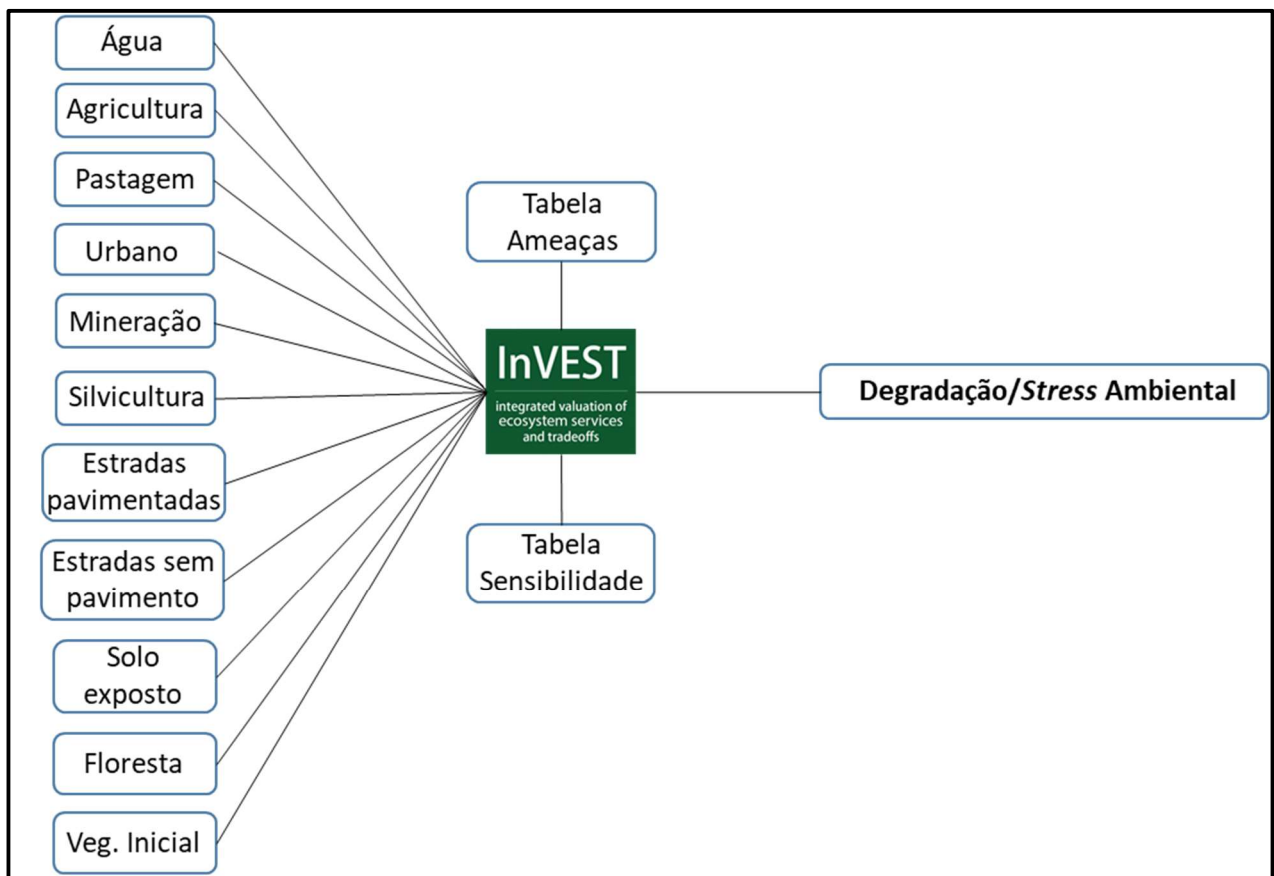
Água

Agricultura

Pastagem

Urbano

Mineração

Silvicultura

Estradas pavimentadas

Estradas sem pavimento

Solo exposto

Floresta

Veg. Inicial

Tabela Ameaças

InVEST
integrated valuation of ecosystem services and tradeoffs

Tabela Sensibilidade

Degradação/*Stress* Ambiental